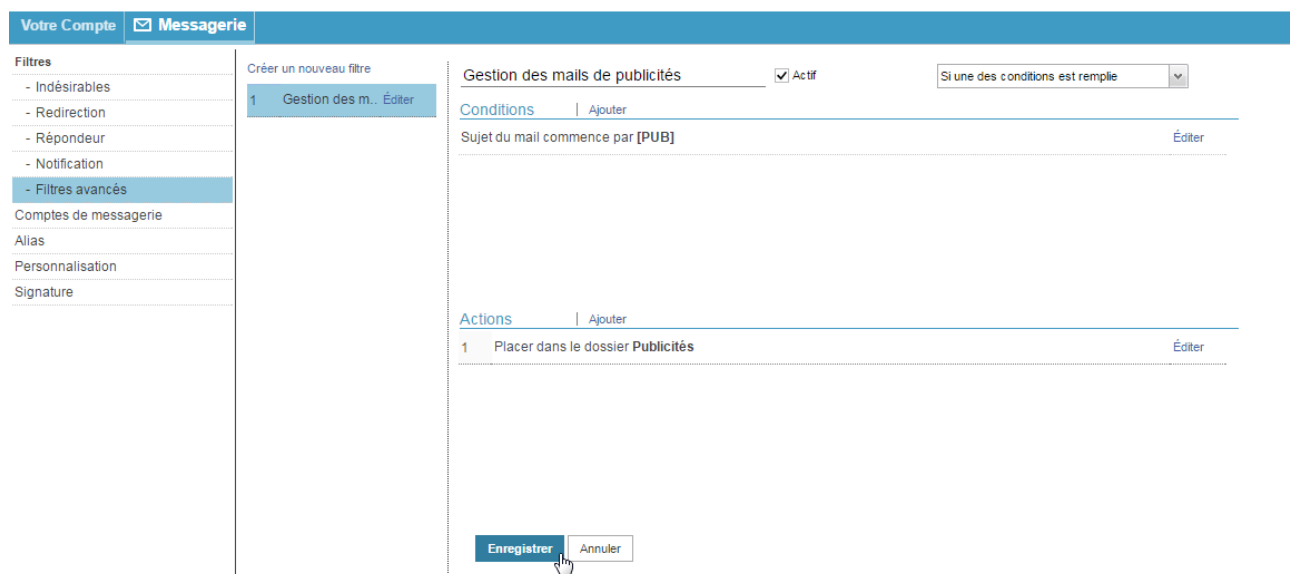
Votre Compte | Messagerie

Filtres
- Indésirables
- Redirection
- Répondeur
- Notification
- Filtres avancés
Comptes de messagerie
Alias
Personnalisation
Signature

Créer un nouveau filtre
1 Gestion des m.. Éditer

Gestion des mails de publicités
Actif
Si une des conditions est remplie

Conditions | Ajouter
Sujet du mail commence par **[PUB]** Éditer

Actions | Ajouter
1 Placer dans le dossier **Publicités** Éditer

Enregistrer
Annuler